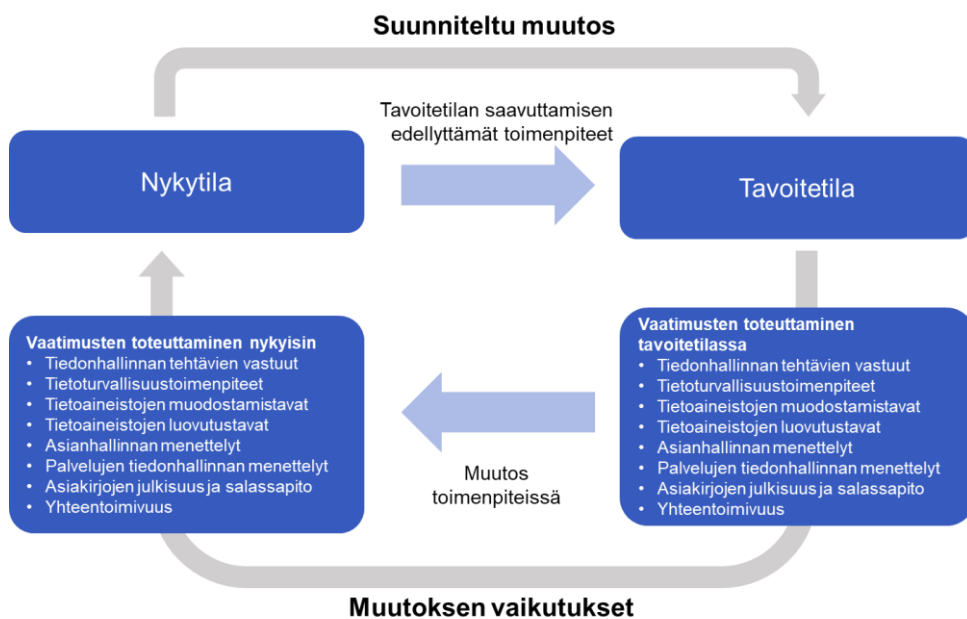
Suunniteltu muutos

Tavoitetilan saavuttamisen edellyttämät toimenpiteet

Nykytila

Tavoitetila

Vaatimusten toteuttaminen nykyisin
- Tiedonhallinnan tehtävien vastuut
- Tietoturvallisuustoimenpiteet
- Tietoaineistojen muodostamistavat
- Tietoaineistojen luovutustavat
- Asianhallinnan menettelyt
- Palvelujen tiedonhallinnan menettelyt
- Asiakirjojen julkisuus ja salassapito
- Yhteentoimivuus

Muutos toimenpiteissä

Vaatimusten toteuttaminen tavoitetilassa
- Tiedonhallinnan tehtävien vastuut
- Tietoturvallisuustoimenpiteet
- Tietoaineistojen muodostamistavat
- Tietoaineistojen luovutustavat
- Asianhallinnan menettelyt
- Palvelujen tiedonhallinnan menettelyt
- Asiakirjojen julkisuus ja salassapito
- Yhteentoimivuus

Muutoksen vaikutukset